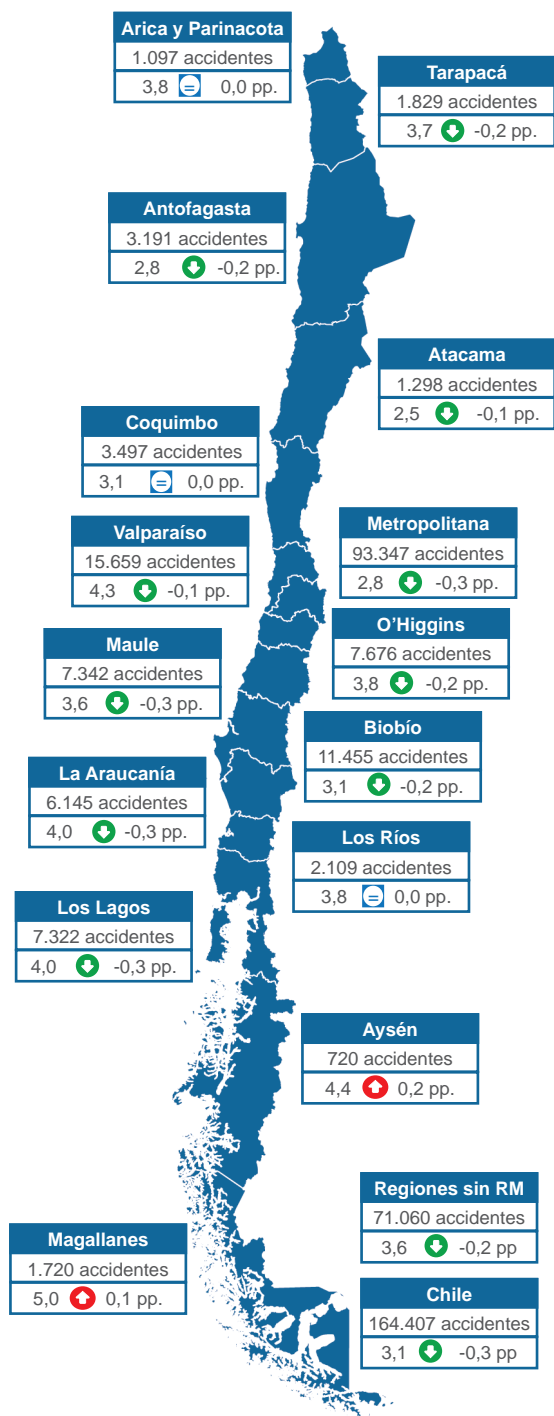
Arica y Parinacota
1.097 accidentes
3,8 = 0,0 pp.

Tarapacá
1.829 accidentes
3,7 -0,2 pp.

Antofagasta
3.191 accidentes
2,8 -0,2 pp.

Atacama
1.298 accidentes
2,5 -0,1 pp.

Coquimbo
3.497 accidentes
3,1 = 0,0 pp.

Metropolitana
93.347 accidentes
2,8 -0,3 pp.

Valparaíso
15.659 accidentes
4,3 -0,1 pp.

O'Higgins
7.676 accidentes
3,8 -0,2 pp.

Maule
7.342 accidentes
3,6 -0,3 pp.

Biobío
11.455 accidentes
3,1 -0,2 pp.

La Araucanía
6.145 accidentes
4,0 -0,3 pp.

Los Ríos
2.109 accidentes
3,8 = 0,0 pp.

Los Lagos
7.322 accidentes
4,0 -0,3 pp.

Aysén
720 accidentes
4,4 0,2 pp.

Regiones sin RM
71.060 accidentes
3,6 -0,2 pp

Magallanes
1.720 accidentes
5,0 0,1 pp.

Chile
164.407 accidentes
3,1 -0,3 pp